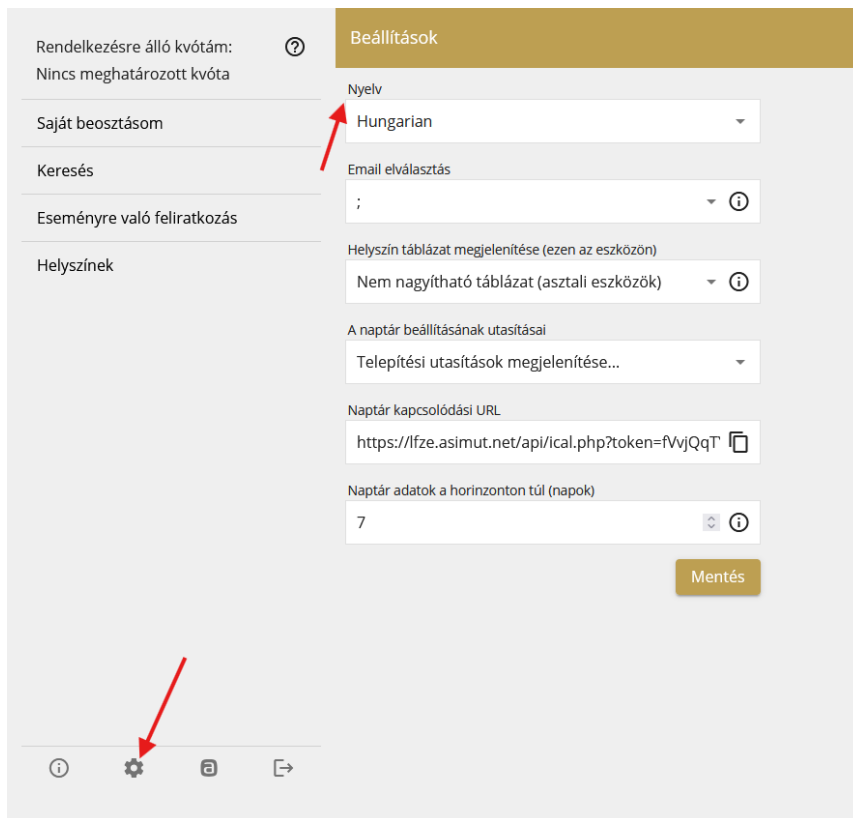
Rendelkezésre álló kvótám:
Nincs meghatározott kvóta

Saját beosztásom

Keresés

Eseményre való feliratkozás

Helyszínek

Beállítások

Nyelv

Hungarian

Email elválasztás

;

Helyszín táblázat megjelenítése (ezen az eszközön)

Nem nagyítható táblázat (asztali eszközök)

A naptár beállításának utasításai

Telepítési utasítások megjelenítése...

Naptár kapcsolódási URL

https://lfze.asimut.net/api/ical.php?token=fVvjQqT

Naptár adatok a horinzonton túl (napok)

7

Mentés